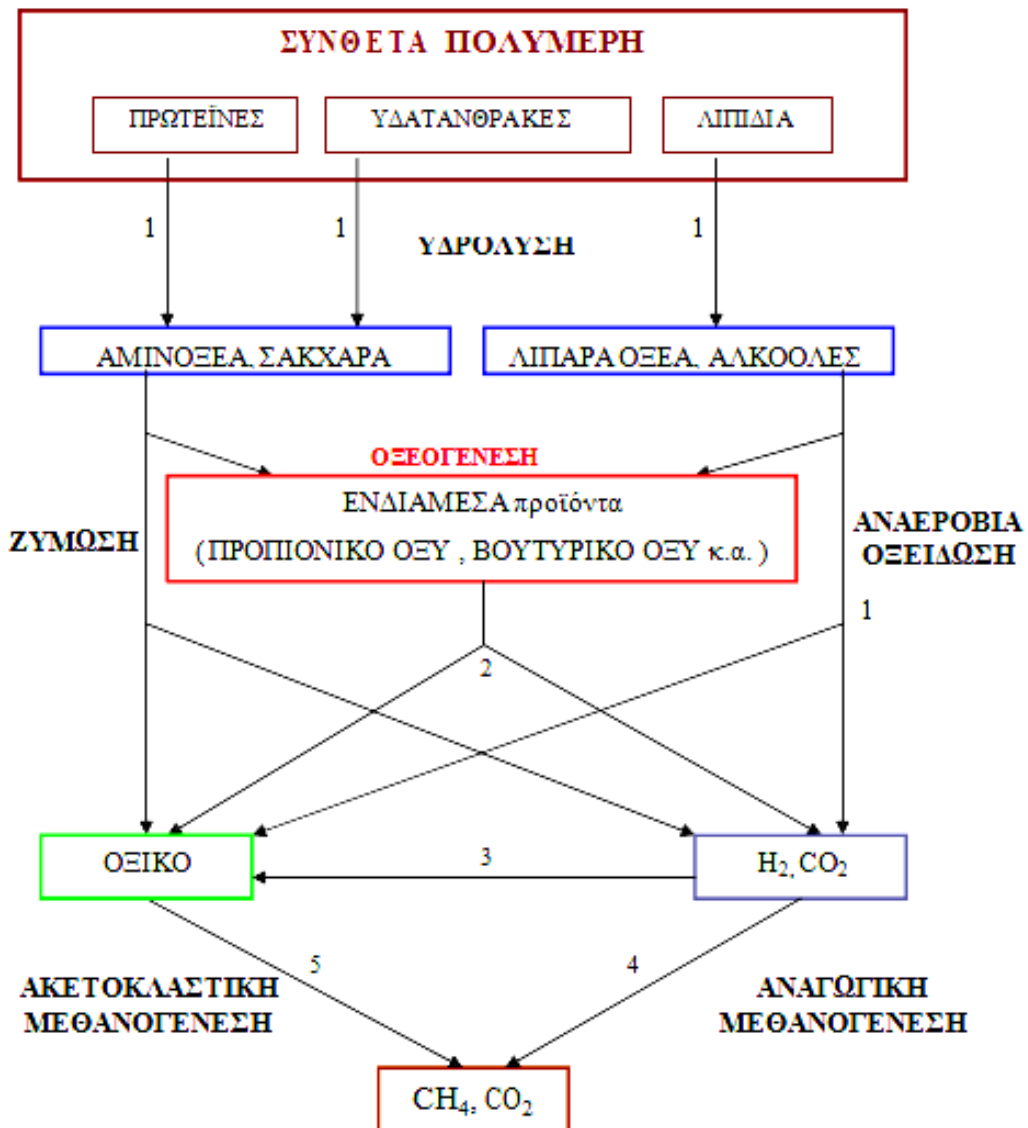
ΣΥΝΘΕΤΑ ΠΟΛΥΜΕΡΗ

ΠΡΩΤΕΪΝΕΣ

ΥΔΑΤΑΝΘΡΑΚΕΣ

ΛΙΠΙΔΙΑ

1

1

ΥΔΡΟΛΥΣΗ

1

ΑΜΙΝΟΞΕΑ, ΣΑΚΧΑΡΑ

ΛΙΠΑΡΑ ΟΞΕΑ, ΑΛΚΟΟΛΕΣ

ΟΞΕΟΓΕΝΕΣΗ

ΕΝΔΙΑΜΕΣΑ προϊόντα (ΠΡΟΠΙΟΝΙΚΟ ΟΞΥ , ΒΟΥΤΥΡΙΚΟ ΟΞΥ κ.α.)

ΖΥΜΩΣΗ

ΑΝΑΕΡΟΒΙΑ ΟΞΕΙΔΩΣΗ

1

2

ΟΞΙΚΟ

3

$H_2$, $CO_2$

5

4

ΑΚΕΤΟΚΛΑΣΤΙΚΗ ΜΕΘΑΝΟΓΕΝΕΣΗ

ΑΝΑΓΩΓΙΚΗ ΜΕΘΑΝΟΓΕΝΕΣΗ

$CH_4$, $CO_2$